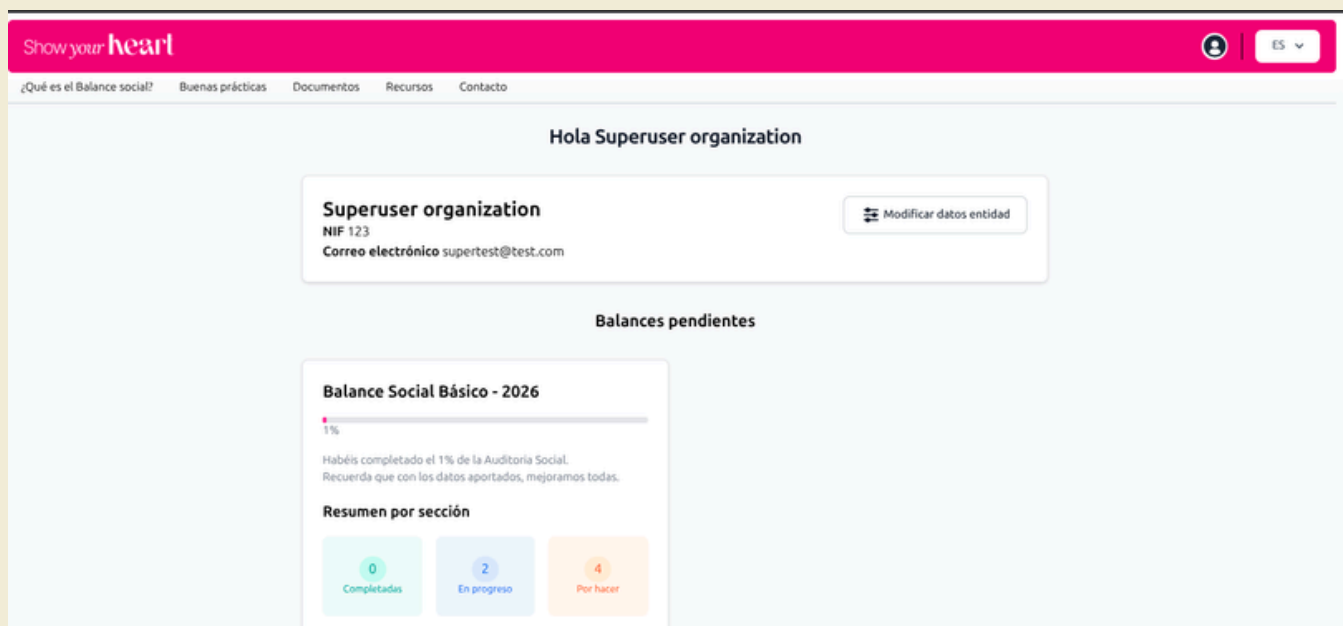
Show your heart

ES

¿Qué es el Balance social? Buenas prácticas Documentos Recursos Contacto

Hola Superuser organization

Superuser organization
NIF 123
Correo electrónico supertest@test.com

Modificar datos entidad

Balances pendientes

Balance Social Básico - 2026

1%

Habéis completado el 1% de la Auditoria Social.
Recuerda que con los datos aportados, mejoramos todas.

Resumen por sección

0
Completadas

2
En progreso

4
Por hacer